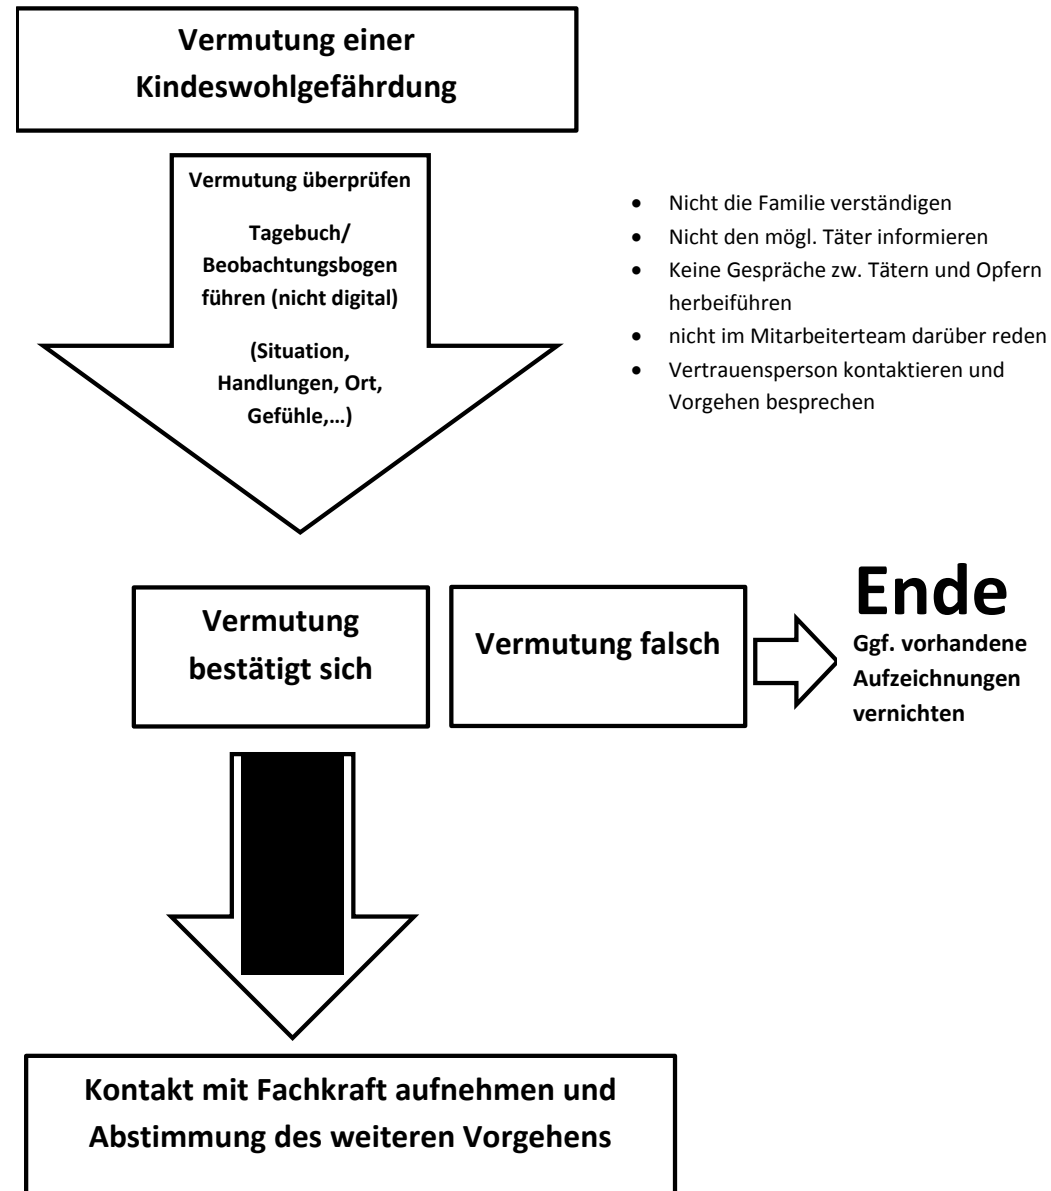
Vermutung einer Kindeswohlgefährdung

Vermutung überprüfen

Tagebuch/ Beobachtungsbogen führen (nicht digital)

(Situation, Handlungen, Ort, Gefühle,…)

- Nicht die Familie verständigen
- Nicht den mögl. Täter informieren
- Keine Gespräche zw. Tätern und Opfern herbeiführen
- nicht im Mitarbeiterteam darüber reden
- Vertrauensperson kontaktieren und Vorgehen besprechen

Vermutung bestätigt sich

Vermutung falsch

Ende
Ggf. vorhandene Aufzeichnungen vernichten

Kontakt mit Fachkraft aufnehmen und Abstimmung des weiteren Vorgehens